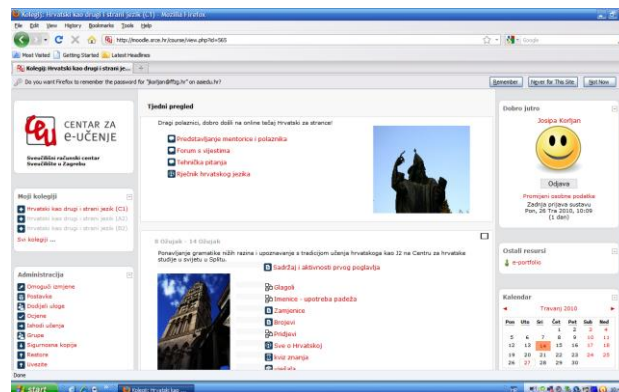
Kolegij: Hrvatski kao drugi i strani jezik (C1) - Mozilla Firefox

File Edit View History Bookmarks Tools Help

http://moodle.srce.hr/course/view.php?id=565

Most Visited Getting Started Latest Headlines

Kolegij: Hrvatski kao drugi i strani je...

Do you want Firefox to remember the password for "jkorljan@ffzg.hr" on aaiedu.hr?

Remember Never for This Site Not Now

CENTAR ZA e-UČENJE

Sveučilišni računski centar Sveučilište u Zagrebu

Moji kolegiji

Hrvatski kao drugi i strani jezik (C1)
Hrvatski kao drugi i strani jezik (B2)
Hrvatski kao drugi i strani jezik (B1)
Svi kolegiji ...

Administracija

Omogući izmjene
Postavke
Dodijeli uloge
Ocjene
Skupine
Sigurnosna kopija
Restore
Uvezite

Tjedni pregled

Dragi polaznici, dobro došli na online tečaj Hrvatski za strance!

Predstavljanje mentorice i polaznika
Forum s vijestima
Tehnička pitanja
Rječnik hrvatskog jezika

8 Ožujak - 14 Ožujak

Ponavljanje gramatike nižih razina i upoznavanje s tradicijom učenja hrvatskoga kao I2 na Centru za hrvatske studije u svijetu u Splitu.

Sadržaj i aktivnosti prvog poglavlja
Glagoli
Imenice - upotreba padeža
Zamjenice
Brojevi
Pridjevi
Sve o Hrvatskoj
Kviz znanja
Vještala

Dobro jutro

Josipa Korljan

Odjava

Promijeni osobne podatke
Zadnja prijava sustavu
Pon, 26 Tra 2010, 10:09
(1 dan)

Ostali resursi

e-portfolio

Kalendar

Travanj 2010

| Pon | Uto | Sri | Čet | Pet | Sub | Ned |
|---|---|---|---|---|---|---|
| | | | 1 | 2 | 3 | 4 |
| 5 | 6 | 7 | 8 | 9 | 10 | 11 |
| 12 | 13 | 14 | 15 | 16 | 17 | 18 |
| 19 | 20 | 21 | 22 | 23 | 24 | 25 |
| 26 | 27 | 28 | 29 | 30 | | |

Done

start

Kolegij: Hrvatski kao...